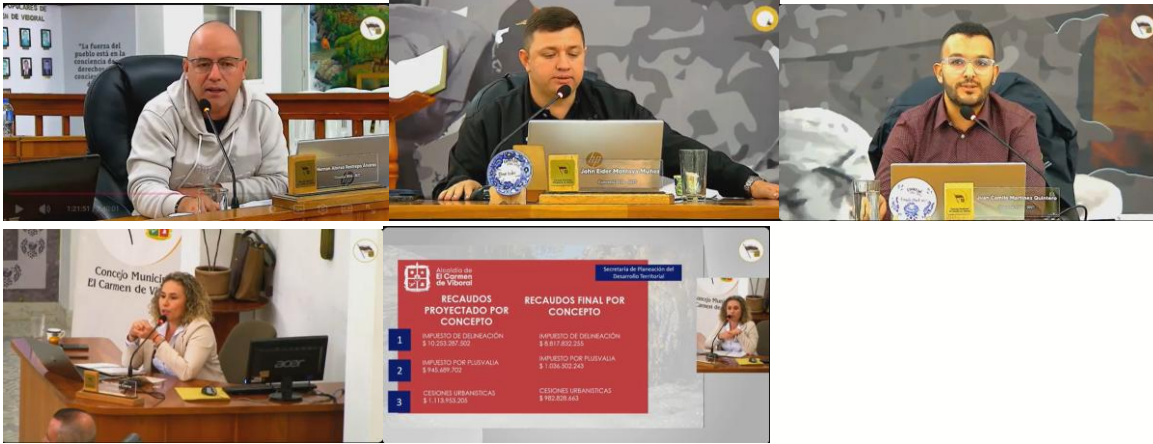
POPULARES DE EL CARMEN DE VIBORAL

"La fuerza del pueblo está en la creciencia de sus derechos ... conciencia ..."

John Eider Montoya Muñoz

Juan Camilo Martínez Quintero

Concejo Municipal El Carmen de Viboral

acer

Alcaldía de El Carmen de Viboral

Secretaría de Planeación del Desarrollo Territorial

RECAUDOS PROYECTADO POR CONCEPTO

RECAUDOS FINAL POR CONCEPTO

1 IMPUESTO DE DELINEACIÓN $ 10.253.287.502

IMPUESTO DE DELINEACIÓN $ 8.817.832.255

2 IMPUESTO POR PLUSVALIA $ 945.699.702

IMPUESTO POR PLUSVALIA $ 1.036.502.243

3 CESIONES URBANISTICAS $ 1.113.953.305

CESIONES URBANISTICAS $ 982.828.663